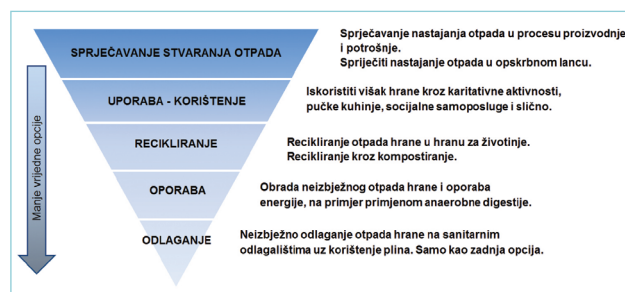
SPRJEČAVANJE STVARANJA OTPADA

Sprječavanje nastajanja otpada u procesu proizvodnje i potrošnje.
Spriječiti nastajanje otpada u opskrbnom lancu.

UPORABA - KORIŠTENJE

Iskoristiti višak hrane kroz karitativne aktivnosti, pučke kuhinje, socijalne samoposluge i slično.

RECIKLIRANJE

Recikliranje otpada hrane u hranu za životinje.
Recikliranje kroz kompostiranje.

OPORABA

Obrada neizbježnog otpada hrane i oporaba energije, na primjer primjenom anaerobne digestije.

ODLAGANJE

Neizbježno odlaganje otpada hrane na sanitarnim odlagalištima uz korištenje plina. Samo kao zadnja opcija.

Manje vrijedne opcije